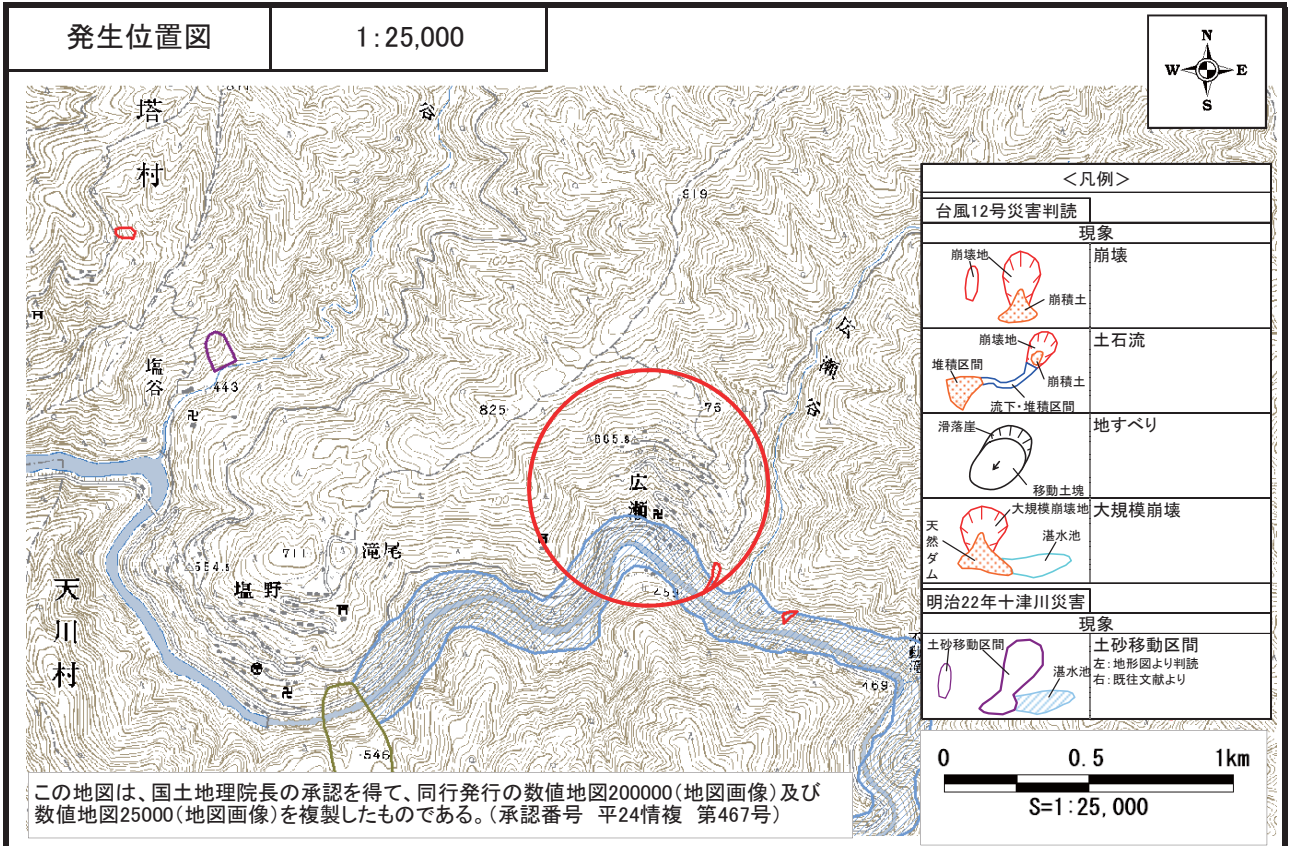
発生位置図

1:25,000

N
W
E
S

塔
村

谷

619

塩
谷

443

825

谷
瀬
谷

75

665.8

広
瀬

711

滝尾

554.5

塩野

254

天
川
村

169

546

<凡例>

台風12号災害判読

現象

崩壊地
崩積土
崩壊

崩壊地
崩積土
堆積区間
流下・堆積区間
土石流

滑落崖
移動土塊
地すべり

大規模崩壊地
天然ダム
湛水池
大規模崩壊

明治22年十津川災害

現象

土砂移動区間
湛水池
土砂移動区間
左：地形図より判読
右：既往文献より

0
0.5
1km
S=1:25,000

この地図は、国土地理院長の承認を得て、同行発行の数値地図200000(地図画像)及び数値地図25000(地図画像)を複製したものである。(承認番号　平24情複　第467号)